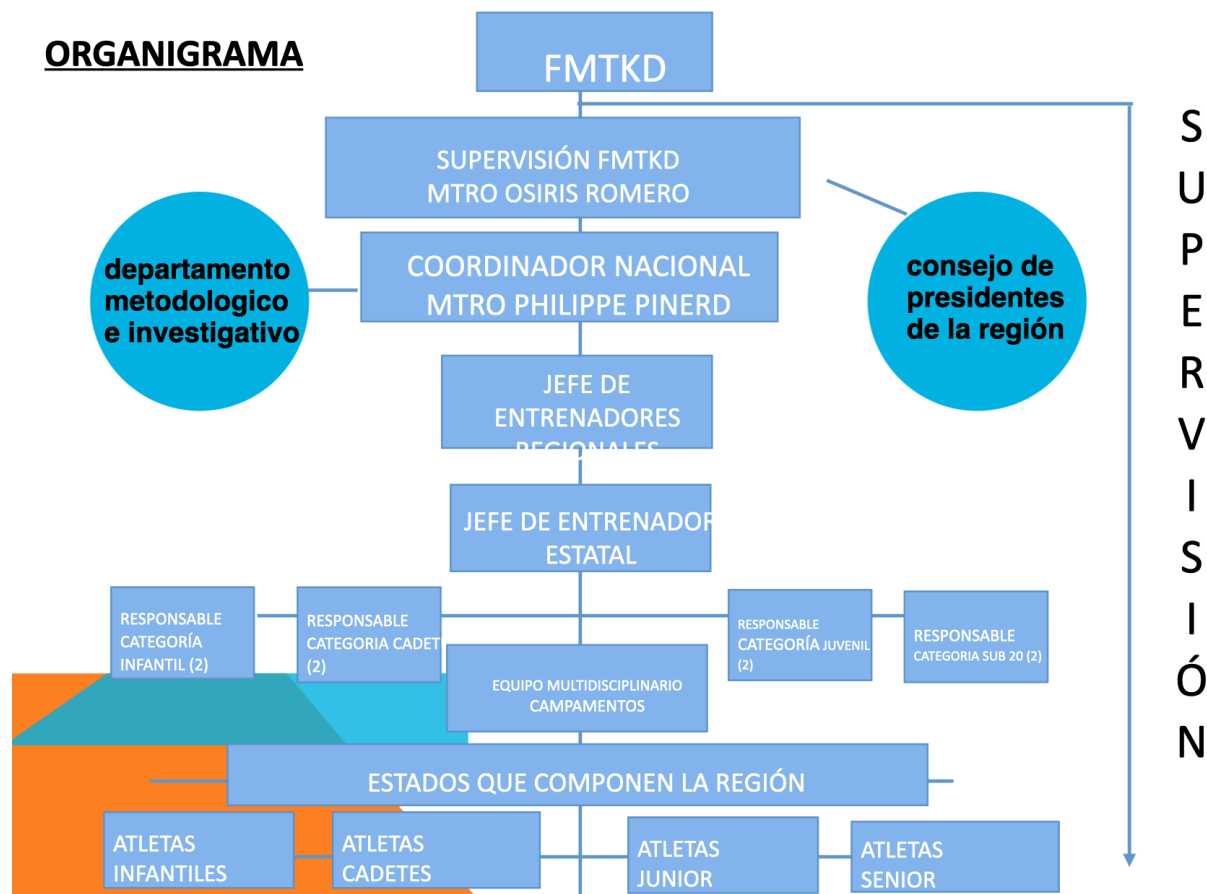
ORGANIGRAMA

FMTKD

SUPERVISIÓN FMTKD
MTRO OSIRIS ROMERO

departamento metodologico e investigativo

COORDINADOR NACIONAL
MTRO PHILIPPE PINERD

consejo de presidentes de la región

JEFE DE ENTRENADORES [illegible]

JEFE DE ENTRENADOR ESTATAL

RESPONSABLE CATEGORÍA INFANTIL (2)

RESPONSABLE CATEGORIA CADET (2)

RESPONSABLE CATEGORÍA JUVENIL (2)

RESPONSABLE CATEGORIA SUB 20 (2)

EQUIPO MULTIDISCIPLINARIO CAMPAMENTOS

ESTADOS QUE COMPONEN LA REGIÓN

ATLETAS INFANTILES

ATLETAS CADETES

ATLETAS JUNIOR

ATLETAS SENIOR

S U P E R V I S I Ó N